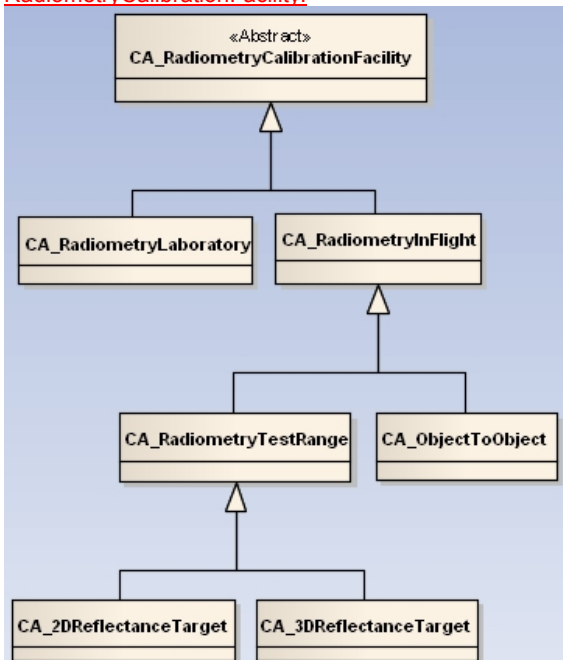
RadiometryCalibrationFacility.

«Abstract»
CA_RadiometryCalibrationFacility

CA_RadiometryLaboratory

CA_RadiometryInFlight

CA_RadiometryTestRange

CA_ObjectToObject

CA_2DReflectanceTarget

CA_3DReflectanceTarget